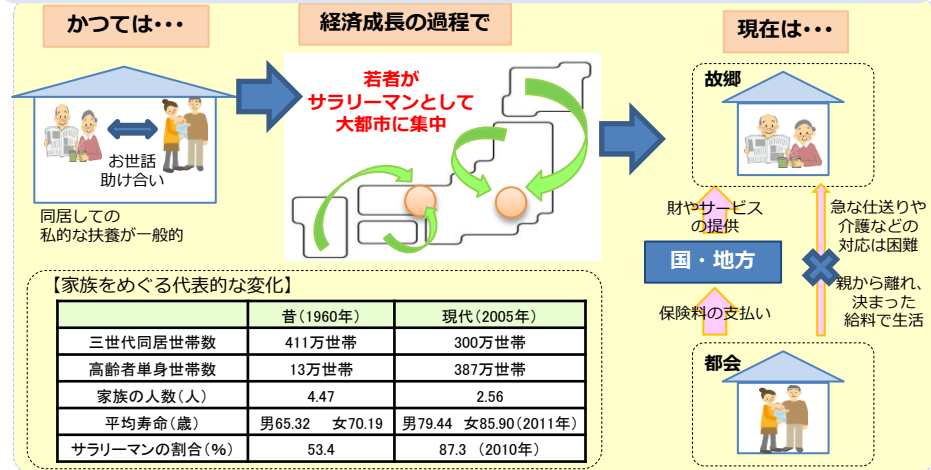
かつては・・・

お世話
助け合い

同居しての
私的な扶養が一般的

経済成長の過程で

若者が
サラリーマンとして
大都市に集中

現在は・・・

故郷

財やサービス
の提供

急な仕送りや
介護などの
対応は困難

国・地方

親から離れ、
決まった
給料で生活

保険料の支払い

都会

【家族をめぐる代表的な変化】

| | 昔（1960年） | 現代（2005年） |
|---|---|---|
| 三世代同居世帯数 | 411万世帯 | 300万世帯 |
| 高齢者単身世帯数 | 13万世帯 | 387万世帯 |
| 家族の人数（人） | 4.47 | 2.56 |
| 平均寿命（歳） | 男65.32　女70.19 | 男79.44　女85.90（2011年） |
| サラリーマンの割合（%） | 53.4 | 87.3　（2010年） |